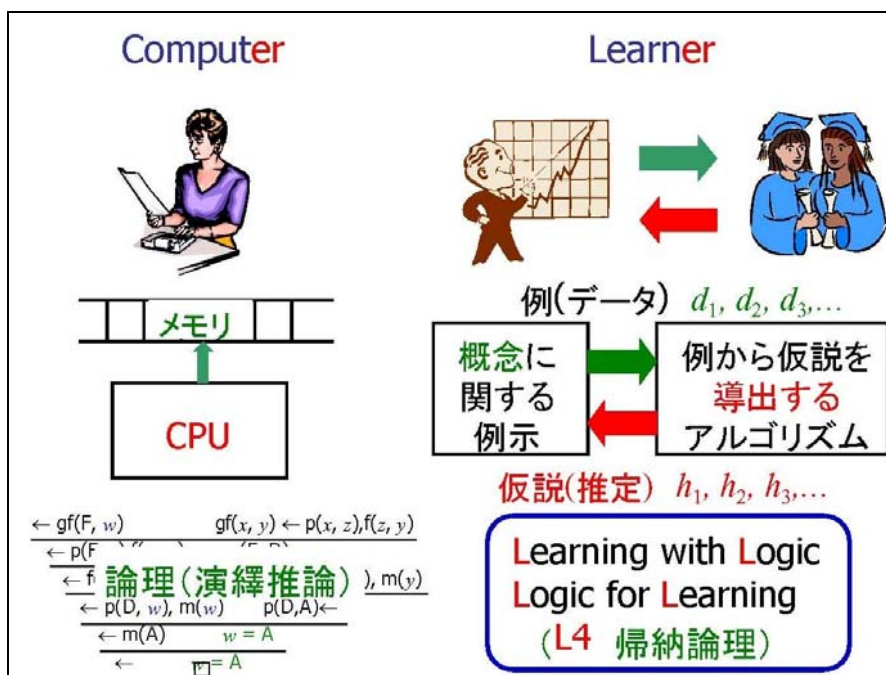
Computer

Learner

メモリ

CPU

例(データ) $d_1, d_2, d_3, \ldots$

概念に関する例示

例から仮説を導出するアルゴリズム

仮説(推定) $h_1, h_2, h_3, \ldots$

$\leftarrow$ gf(F, $w$)　　gf($x$, $y$) $\leftarrow$ p($x$, $z$),f($z$, $y$)

$\leftarrow$ p(F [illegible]

$\leftarrow$ f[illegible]　論理(演繹推論) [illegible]), m($y$)

$\leftarrow$ p(D, $w$), m($w$)　　p(D,A)$\leftarrow$

$\leftarrow$ m(A)　　$w$ = A

$\leftarrow$　　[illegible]= A

Learning with Logic
Logic for Learning
(L4 帰納論理)